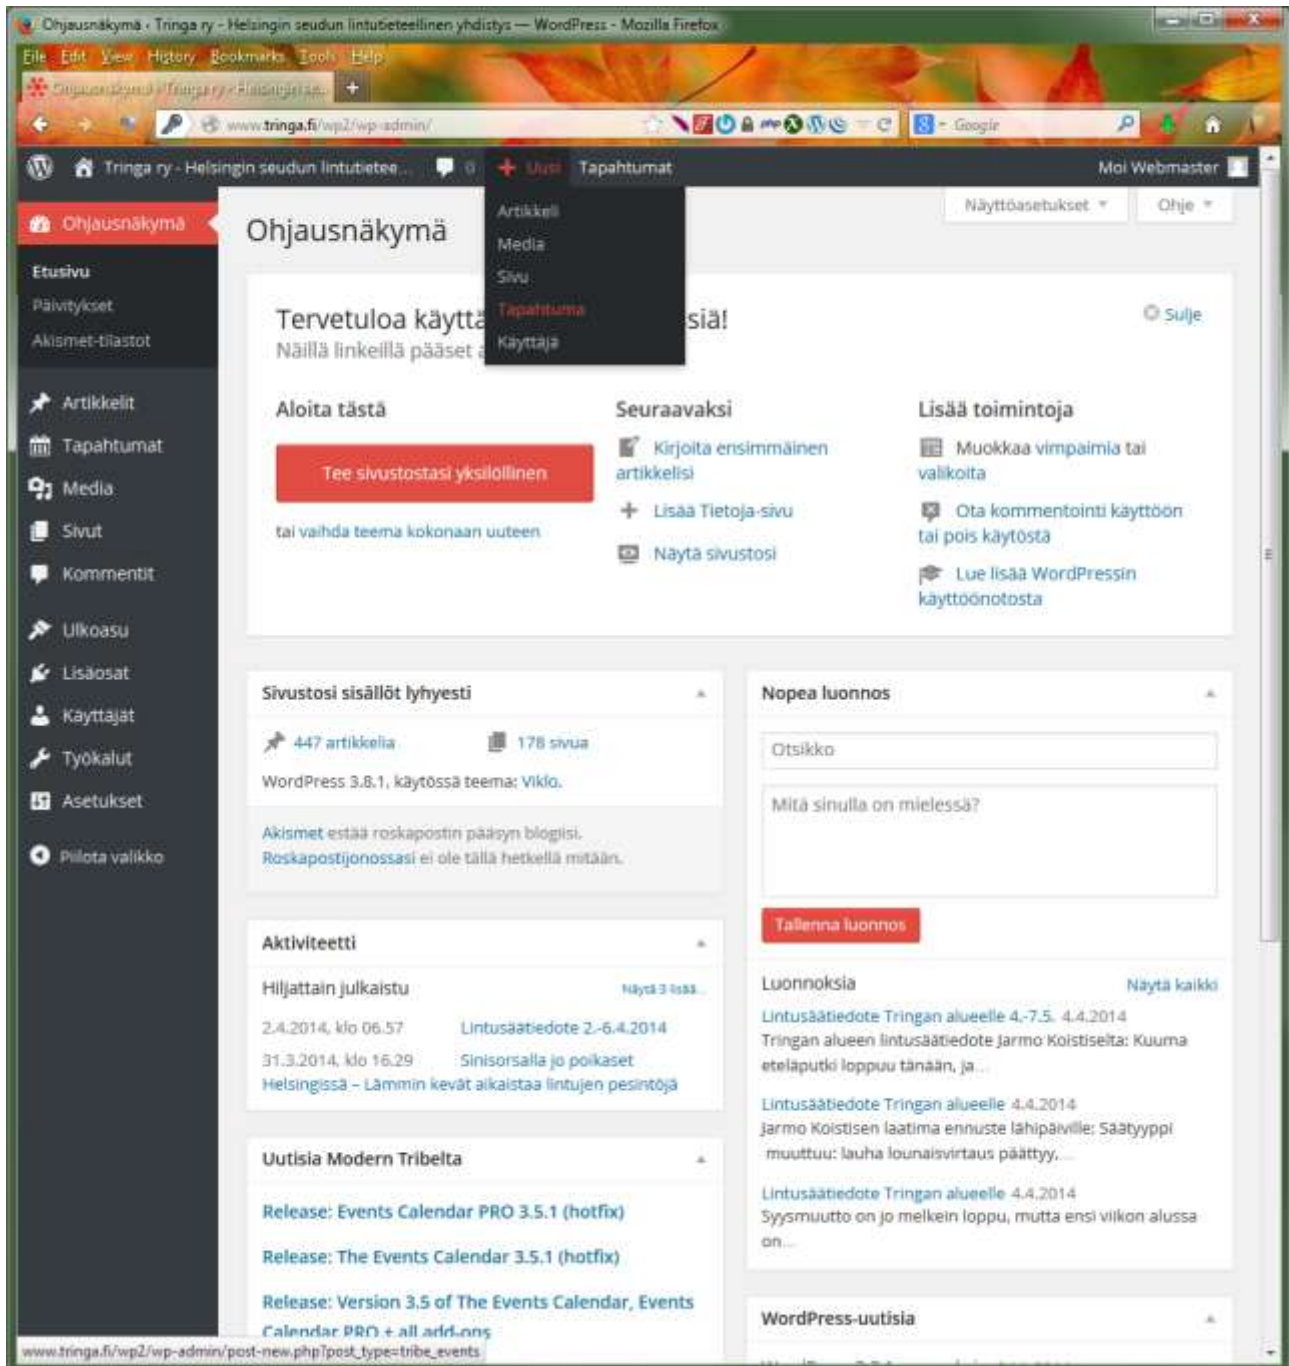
Ohjausnäkymä ‹ Tringa ry - Helsingin seudun lintutieteellinen yhdistys — WordPress - Mozilla Firefox

File Edit View History Bookmarks Tools Help

Ohjausnäkymä ‹ Tringa ry - Helsingin se...

www.tringa.fi/wp2/wp-admin/

Google

Tringa ry - Helsingin seudun lintutietee... 0 Uusi Tapahtumat Moi Webmaster

Artikkeli
Media
Sivu
Tapahtuma
Käyttäjä

Ohjausnäkymä
Etusivu
Päivitykset
Akismet-tilastot
Artikkelit
Tapahtumat
Media
Sivut
Kommentit
Ulkoasu
Lisäosat
Käyttäjät
Työkalut
Asetukset
Piilota valikko

Ohjausnäkymä

Näyttöasetukset Ohje

Tervetuloa käytt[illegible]siä!
Näillä linkeillä pääset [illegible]

Sulje

Aloita tästä
Tee sivustostasi yksilöllinen
tai vaihda teema kokonaan uuteen

Seuraavaksi
Kirjoita ensimmäinen artikkelisi
Lisää Tietoja-sivu
Näytä sivustosi

Lisää toimintoja
Muokkaa vimpaimia tai valikoita
Ota kommentointi käyttöön tai pois käytöstä
Lue lisää WordPressin käyttöönotosta

Sivustosi sisällöt lyhyesti
447 artikkelia
178 sivua
WordPress 3.8.1, käytössä teema: Viklo.
Akismet estää roskapostin pääsyn blogiisi.
Roskapostijonossasi ei ole tällä hetkellä mitään.

Aktiviteetti
Hiljattain julkaistu
Näytä 3 lisää...
2.4.2014, klo 06.57 Lintusäätiedote 2.-6.4.2014
31.3.2014, klo 16.29 Sinisorsalla jo poikaset Helsingissä – Lämmin kevät aikaistaa lintujen pesintöjä

Uutisia Modern Tribelta
Release: Events Calendar PRO 3.5.1 (hotfix)
Release: The Events Calendar 3.5.1 (hotfix)
Release: Version 3.5 of The Events Calendar, Events Calendar PRO + all add-ons

Nopea luonnos
Otsikko
Mitä sinulla on mielessä?
Tallenna luonnos

Luonnoksia
Näytä kaikki
Lintusäätiedote Tringan alueelle 4.-7.5. 4.4.2014
Tringan alueen lintusäätiedote Jarmo Koistiselta: Kuuma eteläputki loppuu tänään, ja...
Lintusäätiedote Tringan alueelle 4.4.2014
Jarmo Koistisen laatima ennuste lähipäiville: Säätyyppi muuttuu: lauha lounaisvirtaus päättyy,...
Lintusäätiedote Tringan alueelle 4.4.2014
Syysmuutto on jo melkein loppu, mutta ensi viikon alussa on...

WordPress-uutisia

www.tringa.fi/wp2/wp-admin/post-new.php?post_type=tribe_events